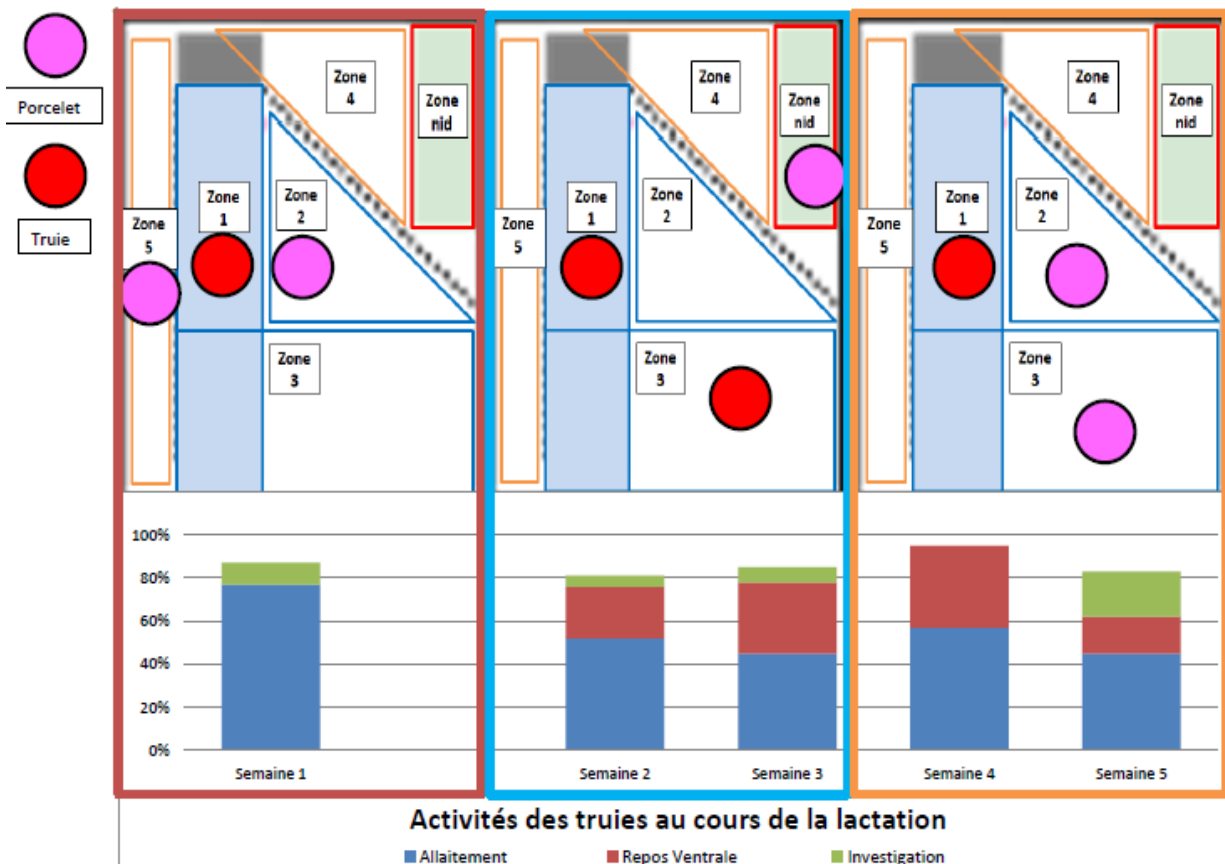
Porcelet

Truie

Zone 4

Zone nid

Zone 1

Zone 2

Zone 5

Zone 3

Zone 4

Zone nid

Zone 1

Zone 2

Zone 5

Zone 3

Zone 4

Zone nid

Zone 1

Zone 2

Zone 5

Zone 3

100%
80%
60%
40%
20%
0%

Semaine 1

Semaine 2

Semaine 3

Semaine 4

Semaine 5

Activités des truies au cours de la lactation

Allaitement Repos Ventrale Investigation